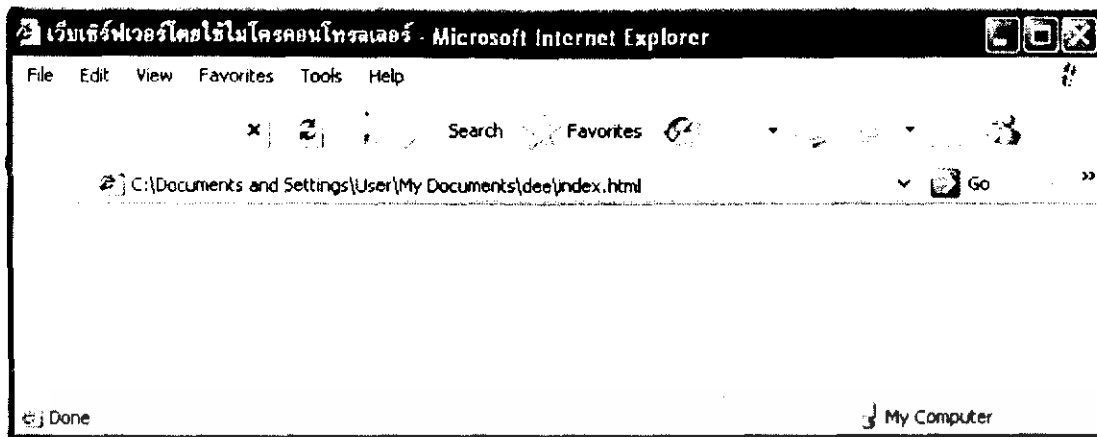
เว็บเซิร์ฟเวอร์โดยใช้ไมโครคอนโทรลเลอร์ - Microsoft Internet Explorer

File Edit View Favorites Tools Help

Search Favorites

C:\Documents and Settings\User\My Documents\dee\index.html

Go

Done

My Computer